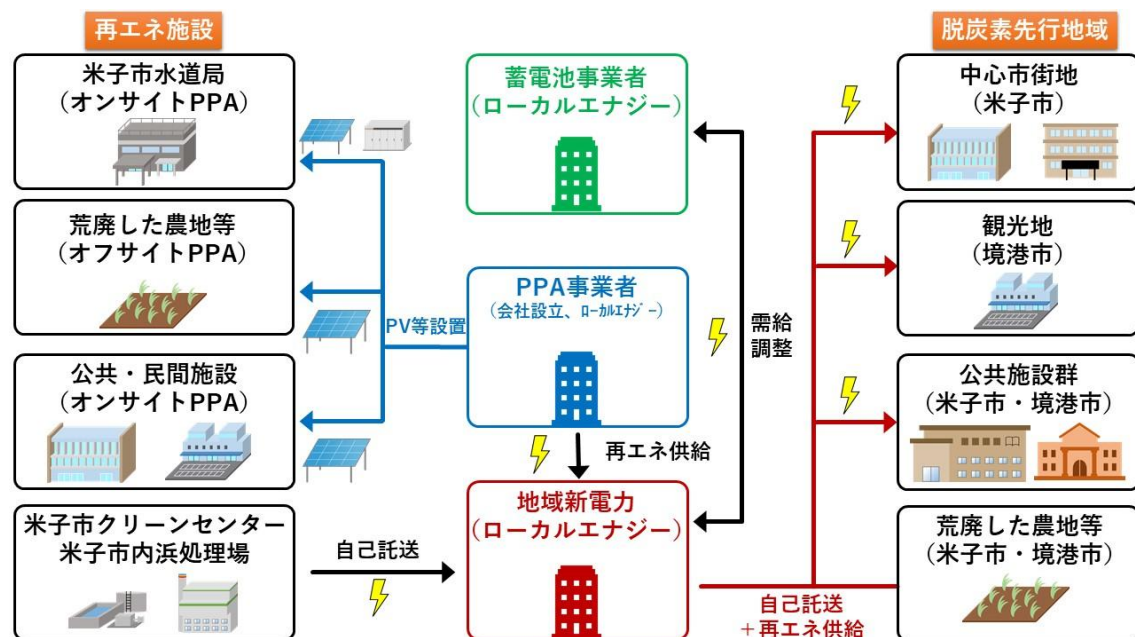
再エネ施設

米子市水道局
（オンサイトPPA）

荒廃した農地等
（オフサイトPPA）

公共・民間施設
（オンサイトPPA）

米子市クリーンセンター
米子市内浜処理場

PV等設置

自己託送

蓄電池事業者
（ローカルエナジー）

PPA事業者
（会社設立、ローカルエナジー）

再エネ供給

地域新電力
（ローカルエナジー）

需給
調整

自己託送
＋再エネ供給

脱炭素先行地域

中心市街地
（米子市）

観光地
（境港市）

公共施設群
（米子市・境港市）

荒廃した農地等
（米子市・境港市）